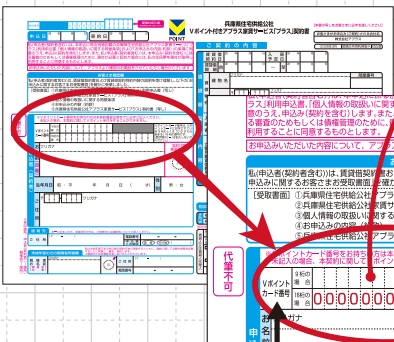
兵庫県住宅供給公社
Vポイント付きアプラス家賃サービス「プラス」契約書

POINT

ご 契 約 の 内 容

ラス」利用申込書、「個人情報の取扱いに関す
意のうえ、申込み（契約を含む）します。また
る審査のためにVは情報確認のため
利用することに同意するものとします。

お申込みいただいた内容について、アプラ

私(申込者(契約者含む))は、賃貸借契約書お
申込みに関するお客さまの受取書面（全
［受取書面］①兵庫県住宅供給公社
②兵庫県住宅供給公社賃貸
③個人情報の取扱いに関する
④お申込みの
⑤兵庫県住宅供給公社

代筆不可

ポイントカード番号をお持ちの方は
未記入の場合、本契約に関してポイ

Vポイント
カード番号

0000000

フリガナ